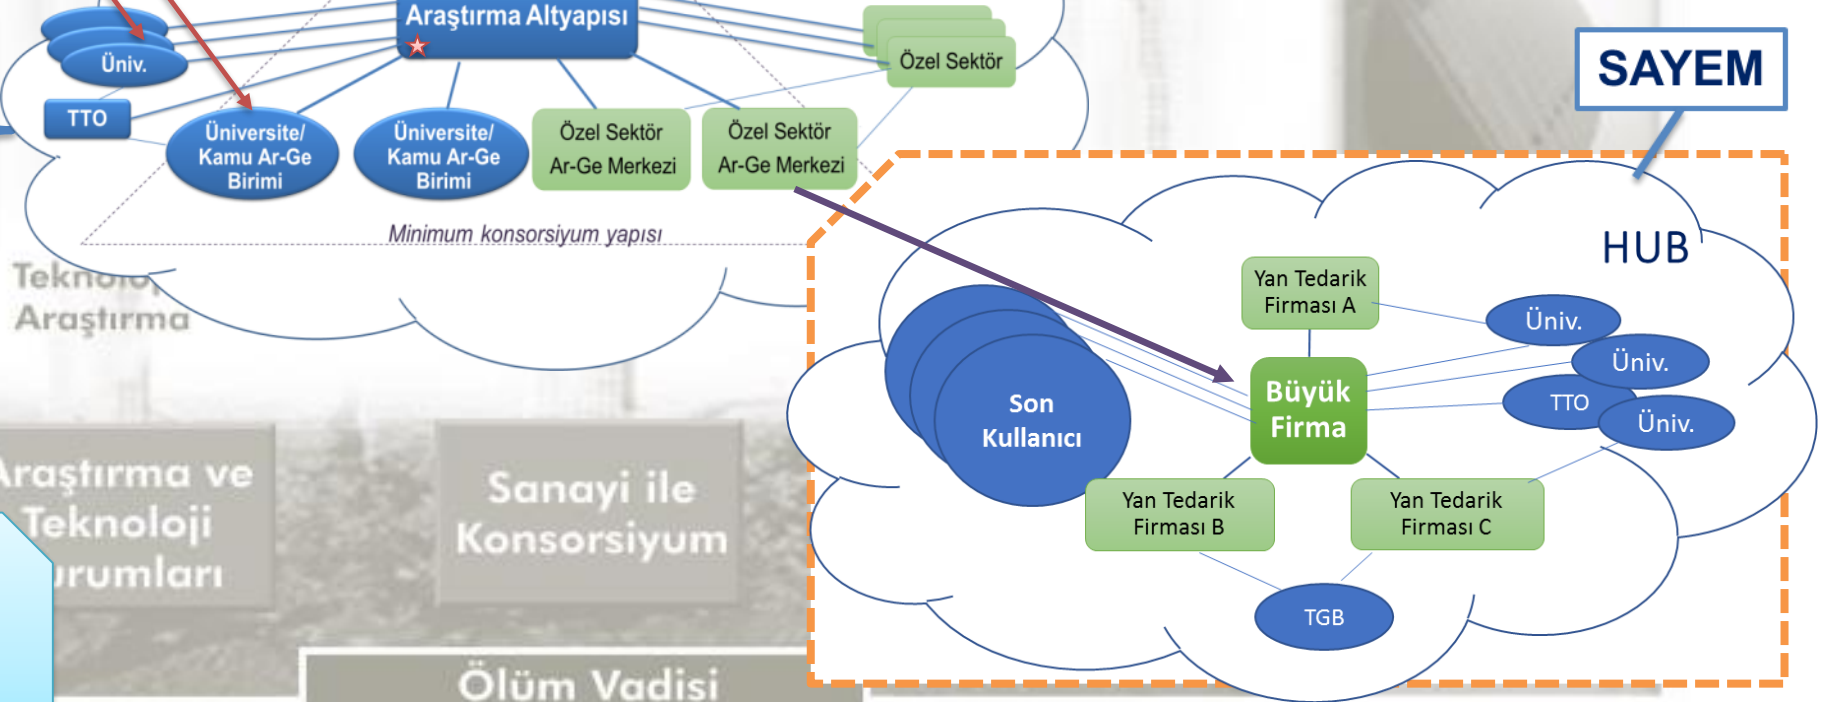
Araştırma Altyapısı

Üniv.

TTO

Üniversite/ Kamu Ar-Ge Birimi

Üniversite/ Kamu Ar-Ge Birimi

Özel Sektör Ar-Ge Merkezi

Özel Sektör Ar-Ge Merkezi

Özel Sektör

Minimum konsorsiyum yapısı

Teknolo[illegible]

Araştırma

SAYEM

HUB

Yan Tedarik Firması A

Üniv.

Üniv.

TTO

Üniv.

Son Kullanıcı

Büyük Firma

Yan Tedarik Firması B

Yan Tedarik Firması C

TGB

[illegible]raştırma ve Teknoloji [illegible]rumları

Sanayi ile Konsorsiyum

Ölüm Vadisi